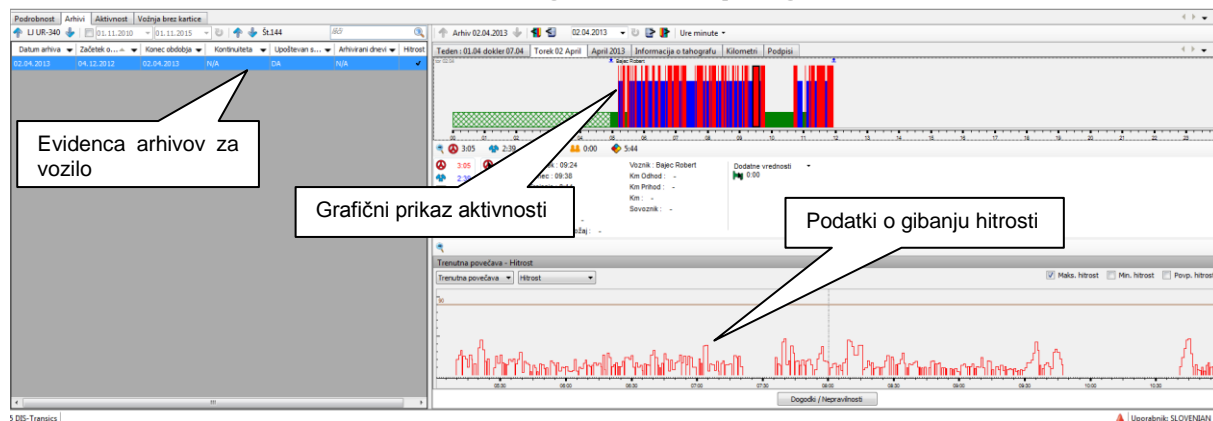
Podrobnost | Arhivi | Aktivnost | Vožnja brez kartice

LJ UR-340 | 01.11.2010 | 01.11.2015 | Št.144

| Datum arhiva | Začetek o... | Konec obdobja | Kontinuiteta | Upoštevan s... | Arhivirani dnevi | Hitrost |
|---|---|---|---|---|---|---|
| 02.04.2013 | 04.12.2012 | 02.04.2013 | N/A | DA | N/A | ✓ |

Evidenca arhivov za vozilo

Arhiv 02.04.2013 | 02.04.2013 | Ure minute

Teden : 01.04 dokler 07.04 | Torek 02 April | April 2013 | Informacija o tahografu | Kilometri | Podpisi

Bajec Robert

3:05 | 2:39 | 0:00 | 5:44

3:05
2:39
ec : 09:24
nec : 09:38

Voznik : Bajec Robert
Km Odhod : -
Km Prihod : -
Km : -
Sovoznik : -

Dodatne vrednosti
0:00

Grafični prikaz aktivnosti

Podatki o gibanju hitrosti

Trenutna povečava - Hitrost

Trenutna povečava | Hitrost

Maks. hitrost | Min. hitrost | Povp. hitrost

05:30 | 06:00 | 06:30 | 07:00 | 07:30 | 08:00 | 08:30 | 09:00 | 09:30 | 10:00 | 10:30

Dogodki / Nepravilnosti

5 DIS-Transics

Uporabnik: SLOVENIAN